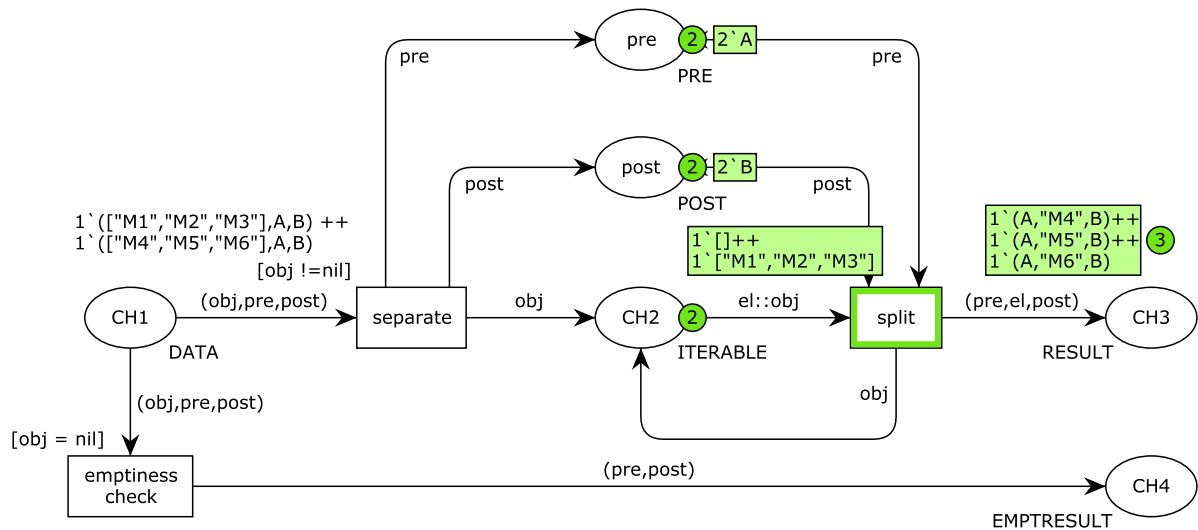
pre
2
2`A
PRE
pre
pre
post
2
2`B
POST
post
post
1`(["M1","M2","M3"],A,B) ++
1`(["M4","M5","M6"],A,B)
[obj !=nil]
1`[]++
1`["M1","M2","M3"]
1`(A,"M4",B)++
1`(A,"M5",B)++
1`(A,"M6",B)
3
CH1
(obj,pre,post)
separate
obj
CH2
2
el::obj
split
(pre,el,post)
CH3
DATA
ITERABLE
RESULT
obj
(obj,pre,post)
[obj = nil]
emptiness check
(pre,post)
CH4
EMPTRESULT